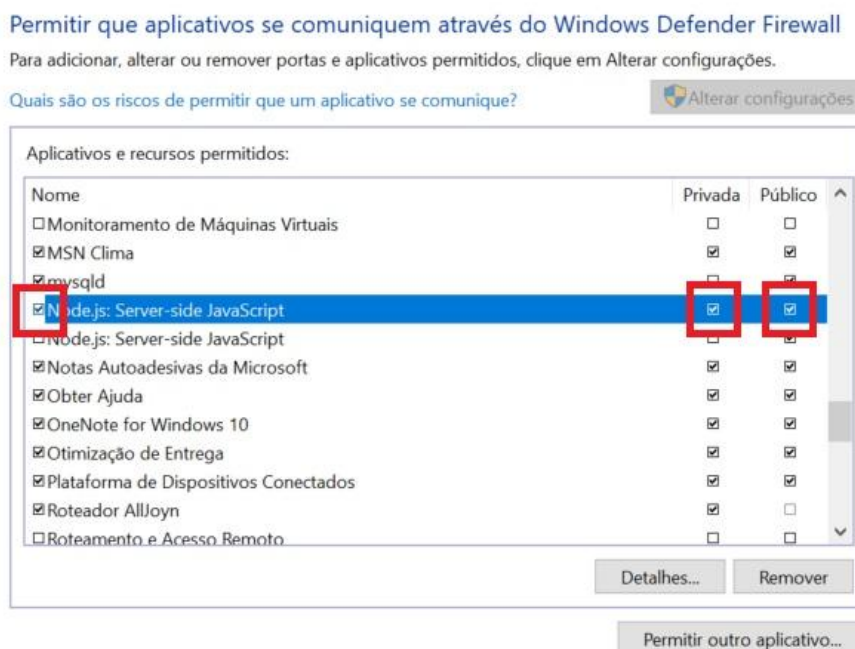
Permitir que aplicativos se comuniquem através do Windows Defender Firewall

Para adicionar, alterar ou remover portas e aplicativos permitidos, clique em Alterar configurações.

Quais são os riscos de permitir que um aplicativo se comunique?

Alterar configurações

Aplicativos e recursos permitidos:

| Nome | Privada | Público |
|---|---|---|
| ☐ Monitoramento de Máquinas Virtuais | ☐ | ☐ |
| ☑ MSN Clima | ☑ | ☑ |
| ☑ mysqld | ☐ | ☑ |
| ☑ Node.js: Server-side JavaScript | ☑ | ☑ |
| ☐ Node.js: Server-side JavaScript | ☐ | ☑ |
| ☑ Notas Autoadesivas da Microsoft | ☑ | ☑ |
| ☑ Obter Ajuda | ☑ | ☑ |
| ☑ OneNote for Windows 10 | ☑ | ☑ |
| ☑ Otimização de Entrega | ☑ | ☑ |
| ☑ Plataforma de Dispositivos Conectados | ☑ | ☑ |
| ☑ Roteador AllJoyn | ☑ | ☐ |
| ☐ Roteamento e Acesso Remoto | ☐ | ☐ |

Detalhes... Remover

Permitir outro aplicativo...